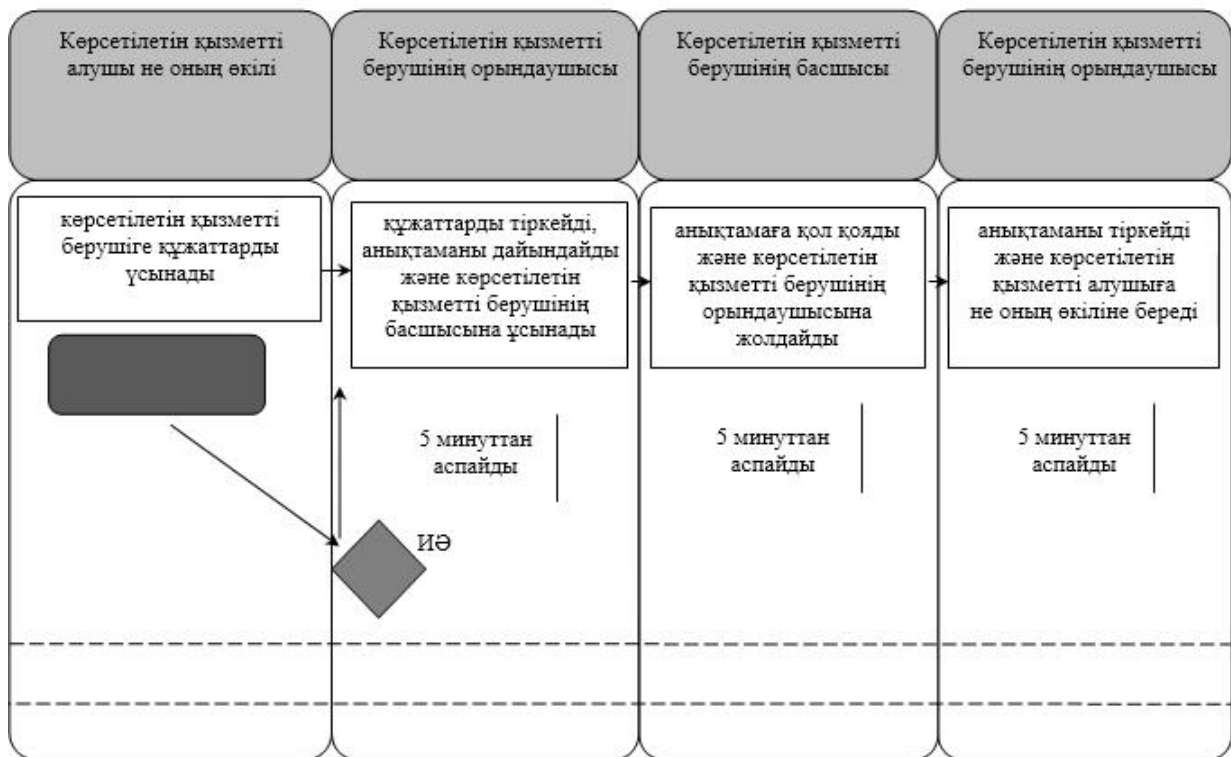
Көрсетілетін қызметті алушы не оның өкілі

Көрсетілетін қызметті берушінің орындаушысы

Көрсетілетін қызметті берушінің басшысы

Көрсетілетін қызметті берушінің орындаушысы

көрсетілетін қызметті берушіге құжаттарды ұсынады

құжаттарды тіркейді, анықтаманы дайындайды және көрсетілетін қызметті берушінің басшысына ұсынады

анықтамаға қол қояды және көрсетілетін қызметті берушінің орындаушысына жолдайды

анықтаманы тіркейді және көрсетілетін қызметті алушыға не оның өкіліне береді

5 минуттан аспайды

5 минуттан аспайды

5 минуттан аспайды

ИӘ